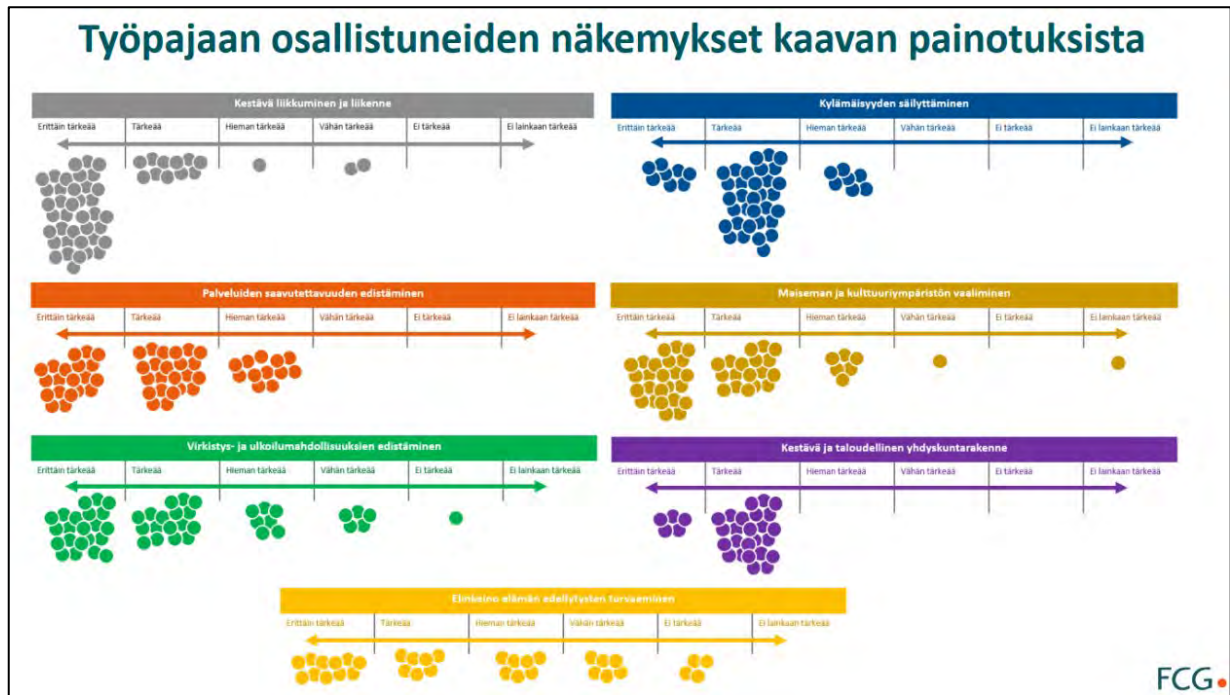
Työpajaan osallistuneiden näkemykset kaavan painotuksista

Kestävä liikkuminen ja liikenne

Erittäin tärkeää | Tärkeää | Hieman tärkeää | Vähän tärkeää | Ei tärkeää | Ei lainkaan tärkeää

Kylämäisyyden säilyttäminen

Erittäin tärkeää | Tärkeää | Hieman tärkeää | Vähän tärkeää | Ei tärkeää | Ei lainkaan tärkeää

Palveluiden saavutettavuuden edistäminen

Erittäin tärkeää | Tärkeää | Hieman tärkeää | Vähän tärkeää | Ei tärkeää | Ei lainkaan tärkeää

Maiseman ja kulttuuriympäristön vaaliminen

Erittäin tärkeää | Tärkeää | Hieman tärkeää | Vähän tärkeää | Ei tärkeää | Ei lainkaan tärkeää

Virkistys- ja ulkoilumahdollisuuksien edistäminen

Erittäin tärkeää | Tärkeää | Hieman tärkeää | Vähän tärkeää | Ei tärkeää | Ei lainkaan tärkeää

Kestävä ja taloudellinen yhdyskuntarakenne

Erittäin tärkeää | Tärkeää | Hieman tärkeää | Vähän tärkeää | Ei tärkeää | Ei lainkaan tärkeää

Elinkeinoelämän edellytysten turvaaminen

Erittäin tärkeää | Tärkeää | Hieman tärkeää | Vähän tärkeää | Ei tärkeää | Ei lainkaan tärkeää

FCG